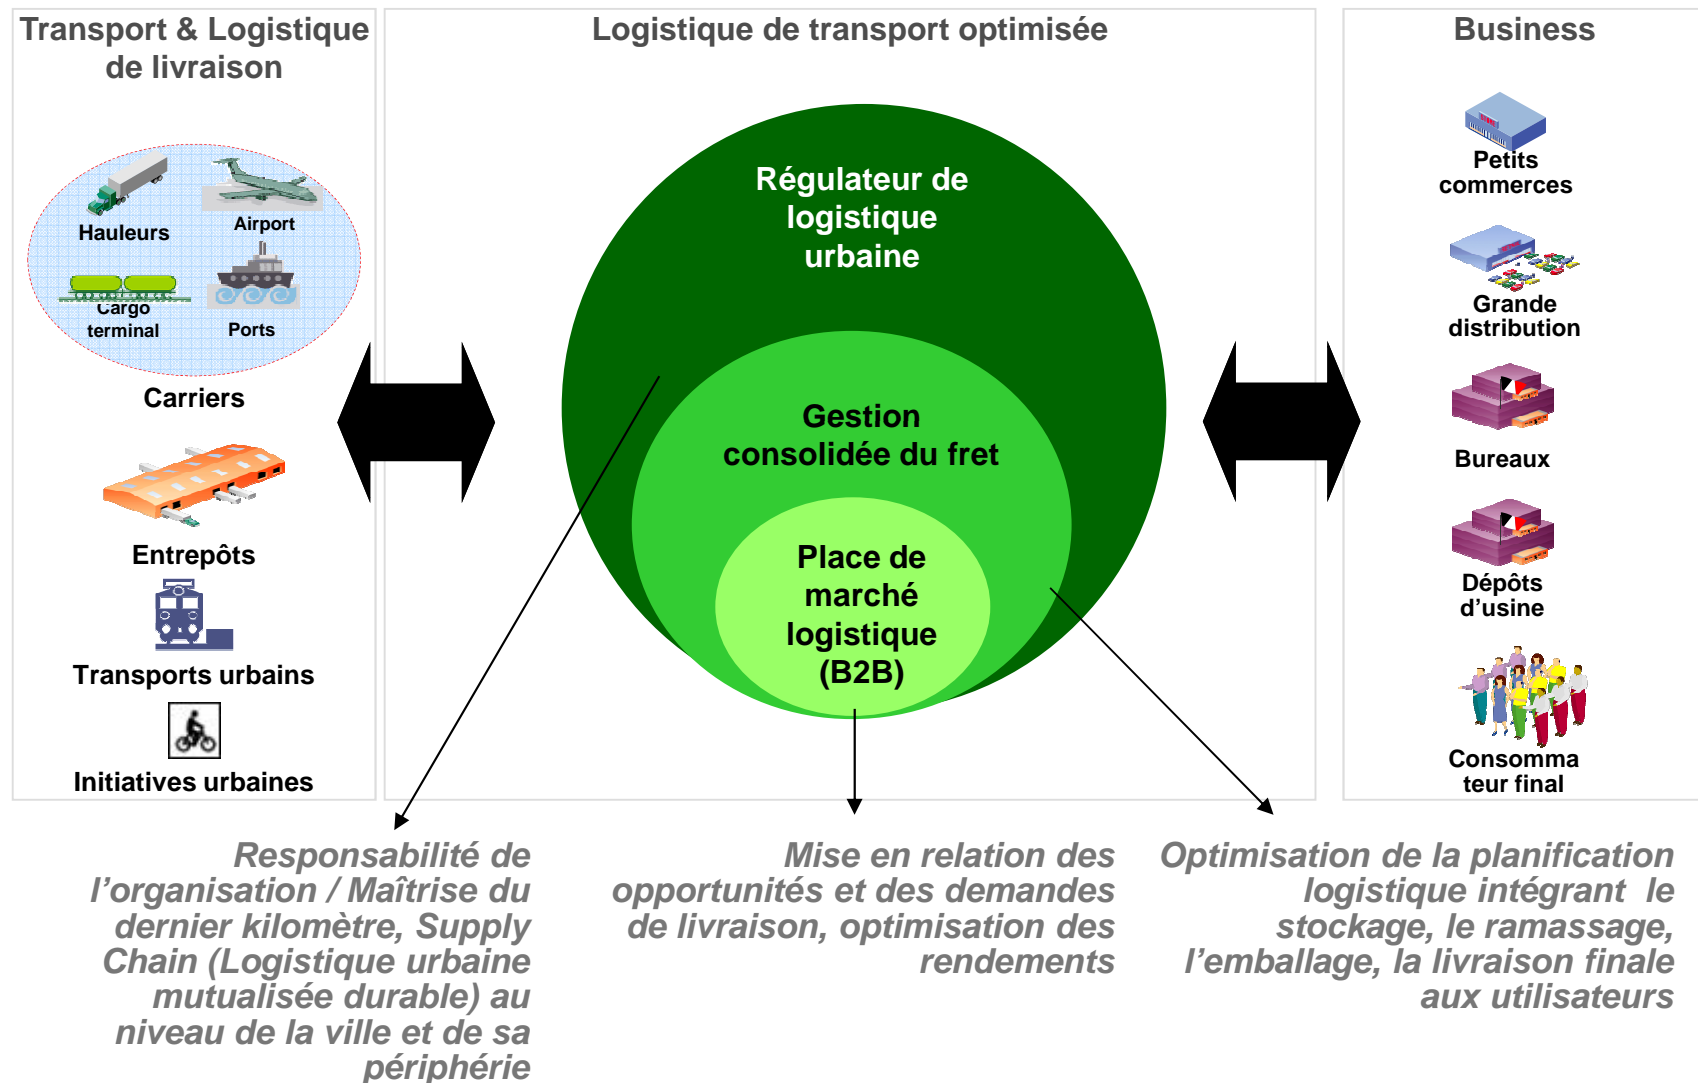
Transport & Logistique de livraison

Hauleurs
Airport
Cargo terminal
Ports

Carriers

Entrepôts

Transports urbains

Initiatives urbaines

Logistique de transport optimisée

Régulateur de logistique urbaine

Gestion consolidée du fret

Place de marché logistique (B2B)

Business

Petits commerces

Grande distribution

Bureaux

Dépôts d'usine

Consommateur final

Responsabilité de l'organisation / Maîtrise du dernier kilomètre, Supply Chain (Logistique urbaine mutualisée durable) au niveau de la ville et de sa périphérie

Mise en relation des opportunités et des demandes de livraison, optimisation des rendements

Optimisation de la planification logistique intégrant le stockage, le ramassage, l'emballage, la livraison finale aux utilisateurs